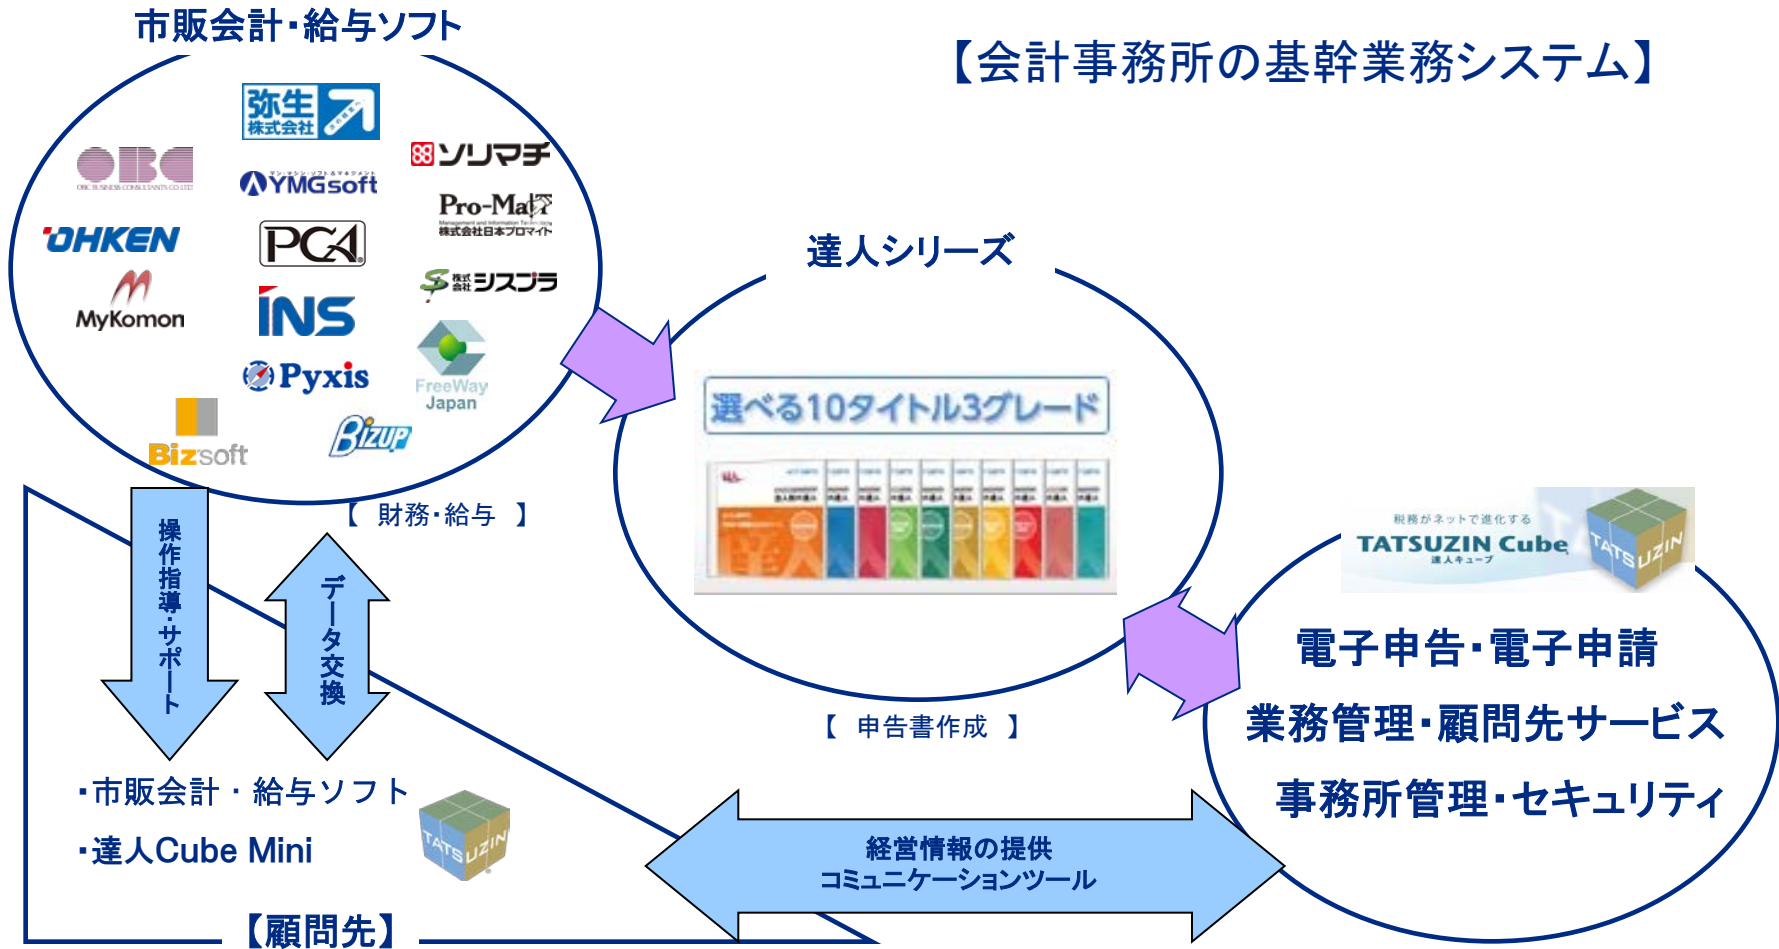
市販会計・給与ソフト

【会計事務所の基幹業務システム】

弥生株式会社

OBC

ソリマチ

YMGsoft

Pro-Mart
株式会社日本プロマイト

OHKEN

PCA

シスプラ

MyKomon

INS

Pyxis

FreeWay Japan

Bizsoft

Bizup

達人シリーズ

選べる10タイトル3グレード

【 財務・給与 】

操作指導・サポート

データ交換

税務がネットで進化する
TATSUZIN Cube
達人キューブ

TATSUZIN

電子申告・電子申請

業務管理・顧問先サービス

事務所管理・セキュリティ

【 申告書作成 】

・市販会計 ・ 給与ソフト

・達人Cube Mini

TATSUZIN

経営情報の提供
コミュニケーションツール

【顧問先】